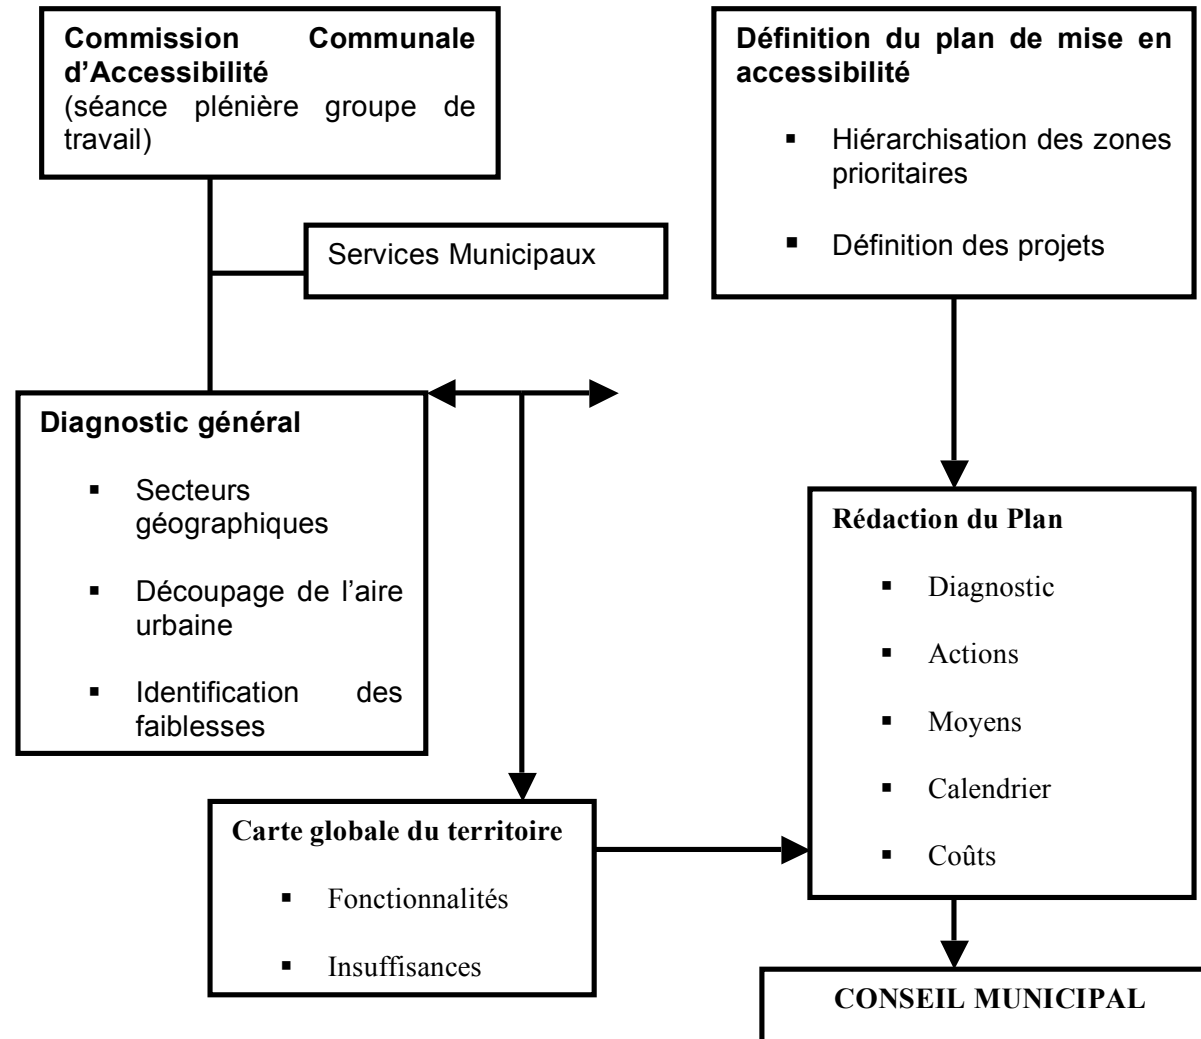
**Commission Communale d'Accessibilité**
(séance plénière groupe de travail)

**Définition du plan de mise en accessibilité**

- Hiérarchisation des zones prioritaires
- Définition des projets

Services Municipaux

**Diagnostic général**

- Secteurs géographiques
- Découpage de l'aire urbaine
- Identification des faiblesses

**Rédaction du Plan**

- Diagnostic
- Actions
- Moyens
- Calendrier
- Coûts

**Carte globale du territoire**

- Fonctionnalités
- Insuffisances

**CONSEIL MUNICIPAL**